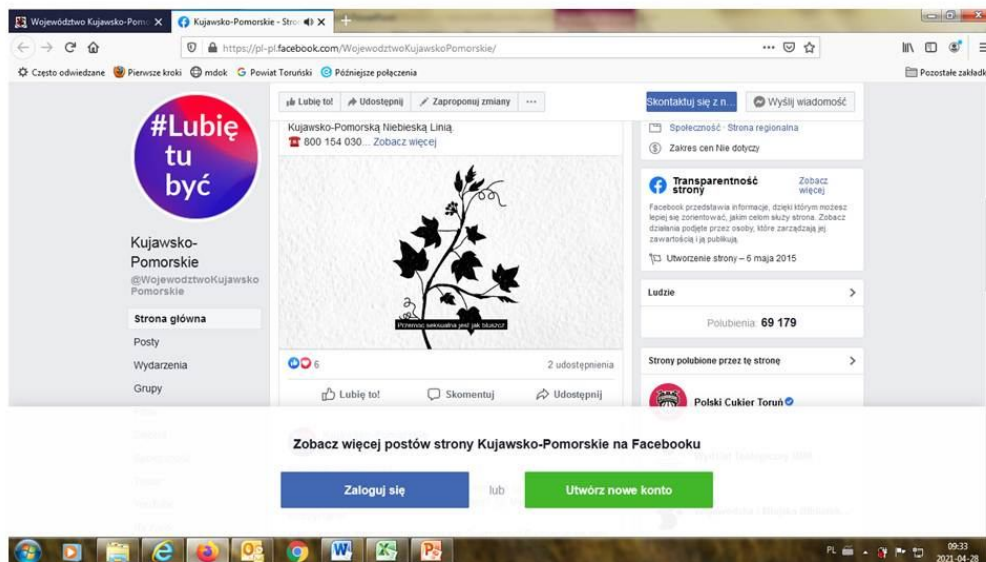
Województwo Kujawsko-Pomo ×
Kujawsko-Pomorskie - Stro ×
+

https://pl-pl.facebook.com/WojewodztwoKujawskoPomorskie/

Często odwiedzane   Pierwsze kroki   mdok   Powiat Toruński   Późniejsze połączenia   Pozostałe zakładki

#Lubię tu być

Kujawsko-Pomorskie
@WojewodztwoKujawskoPomorskie

Strona główna
Posty
Wydarzenia
Grupy

Lubię to!   Udostępnij   Zaproponuj zmiany   ...

Kujawsko-Pomorską Niebieską Linią
800 154 030... Zobacz więcej

Przemoc seksualna jest jak bluszcz!

6
2 udostępnienia

Lubię to!   Skomentuj   Udostępnij

Skontaktuj się z n...   Wyślij wiadomość

Społeczność · Strona regionalna
Zakres cen Nie dotyczy

Transparentność strony
Zobacz więcej
Facebook przedstawia informacje, dzięki którym możesz lepiej się zorientować, jakim celom służy strona. Zobacz działania podjęte przez osoby, które zarządzają jej zawartością i ją publikują.
Utworzenie strony – 6 maja 2015

Ludzie
Polubienia: 69 179

Strony polubione przez tę stronę
Polski Cukier Toruń

Zobacz więcej postów strony Kujawsko-Pomorskie na Facebooku

Zaloguj się   lub   Utwórz nowe konto

PL   09:33   2021-04-28